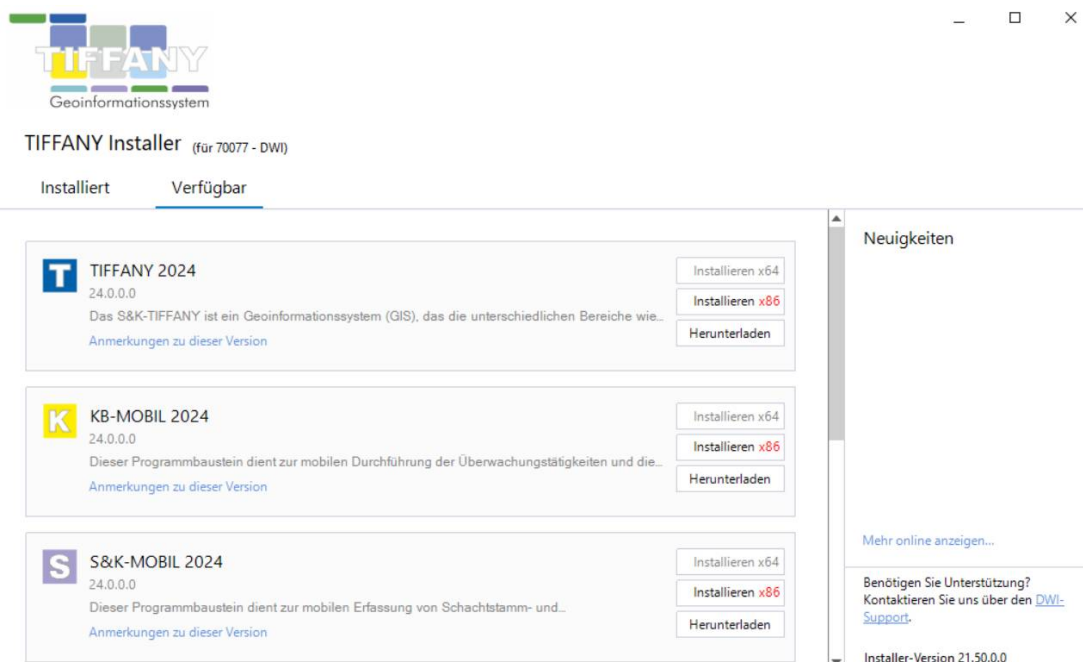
TIFFANY
Geoinformationssystem

TIFFANY Installer (für 70077 - DWI)

Installiert Verfügbar

T
TIFFANY 2024
24.0.0.0
Das S&K-TIFFANY ist ein Geoinformationssystem (GIS), das die unterschiedlichen Bereiche wie...
Anmerkungen zu dieser Version
Installieren x64
Installieren x86
Herunterladen

K
KB-MOBIL 2024
24.0.0.0
Dieser Programmbaustein dient zur mobilen Durchführung der Überwachungstätigkeiten und die...
Anmerkungen zu dieser Version
Installieren x64
Installieren x86
Herunterladen

S
S&K-MOBIL 2024
24.0.0.0
Dieser Programmbaustein dient zur mobilen Erfassung von Schachtstamm- und...
Anmerkungen zu dieser Version
Installieren x64
Installieren x86
Herunterladen

Neuigkeiten

Mehr online anzeigen...

Benötigen Sie Unterstützung? Kontaktieren Sie uns über den DWI-Support.

Installer-Version 21.50.0.0